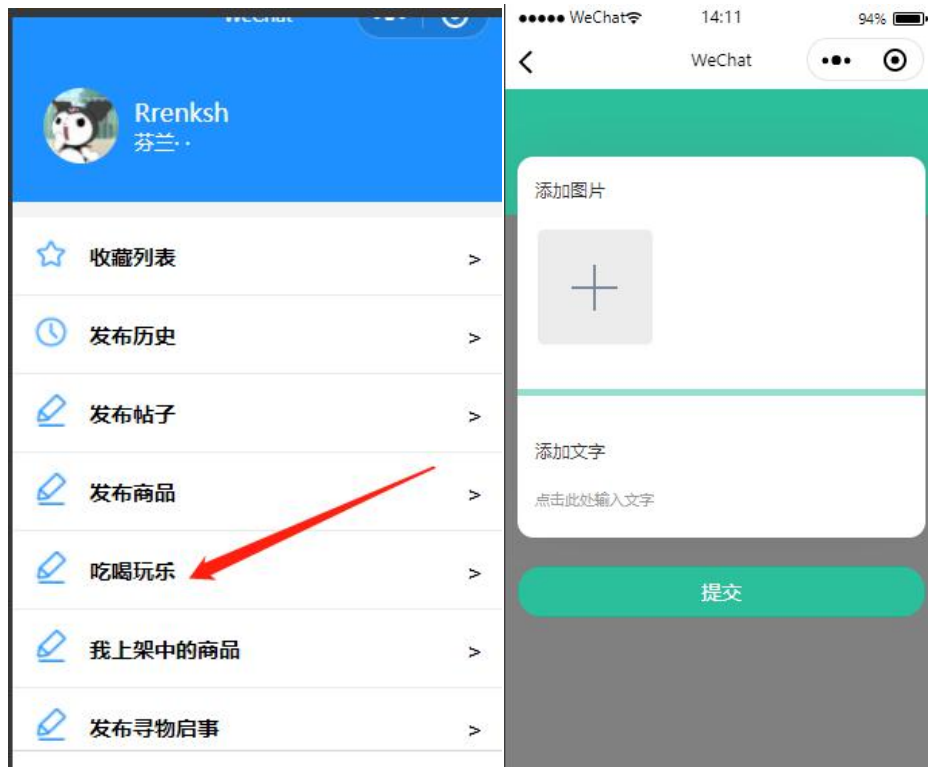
WeChat

Rrenksh
芬兰· ·

收藏列表 >

发布历史 >

发布帖子 >

发布商品 >

吃喝玩乐 >

我上架中的商品 >

发布寻物启事 >

●●●●● WeChat 14:11 94%

<

WeChat

•●• ⊙

添加图片

+

添加文字

点击此处输入文字

提交